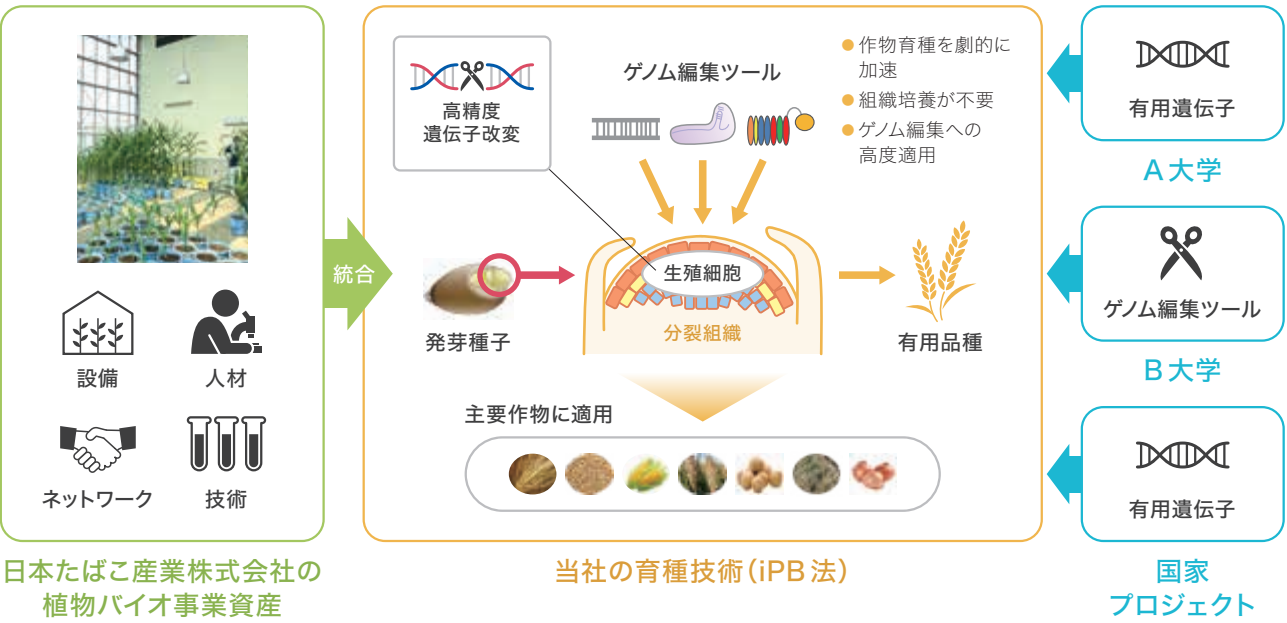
設備

人材

ネットワーク

技術

日本たばこ産業株式会社の植物バイオ事業資産

統合

高精度遺伝子改変

ゲノム編集ツール

● 作物育種を劇的に加速
● 組織培養が不要
● ゲノム編集への高度適用

発芽種子

生殖細胞

分裂組織

有用品種

主要作物に適用

当社の育種技術（iPB法）

有用遺伝子

A大学

ゲノム編集ツール

B大学

有用遺伝子

国家プロジェクト